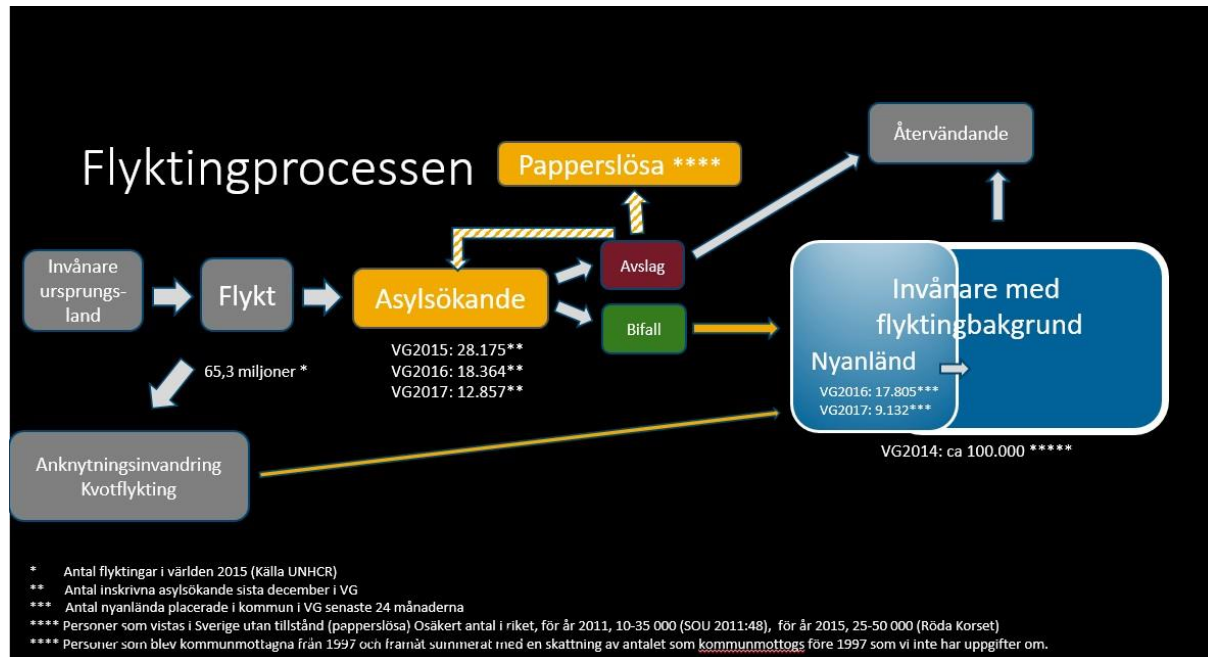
Flyktingprocessen

Papperslösa ****

Återvändande

Invånare ursprungsland

Flykt

Asylsökande

Avslag

Bifall

Invånare med flyktingbakgrund

Nyanländ

VG2016: 17.805***
VG2017: 9.132***

VG2014: ca 100.000 *****

VG2015: 28.175**
VG2016: 18.364**
VG2017: 12.857**

65,3 miljoner *

Anknytningsinvandring
Kvotflykting

* Antal flyktingar i världen 2015 (Källa UNHCR)
** Antal inskrivna asylsökande sista december i VG
*** Antal nyanlända placerade i kommun i VG senaste 24 månaderna
**** Personer som vistas i Sverige utan tillstånd (papperslösa) Osäkert antal i riket, för år 2011, 10-35 000 (SOU 2011:48), för år 2015, 25-50 000 (Röda Korset)
**** Personer som blev kommunmottagna från 1997 och framåt summerat med en skattning av antalet som kommunmottogs före 1997 som vi inte har uppgifter om.